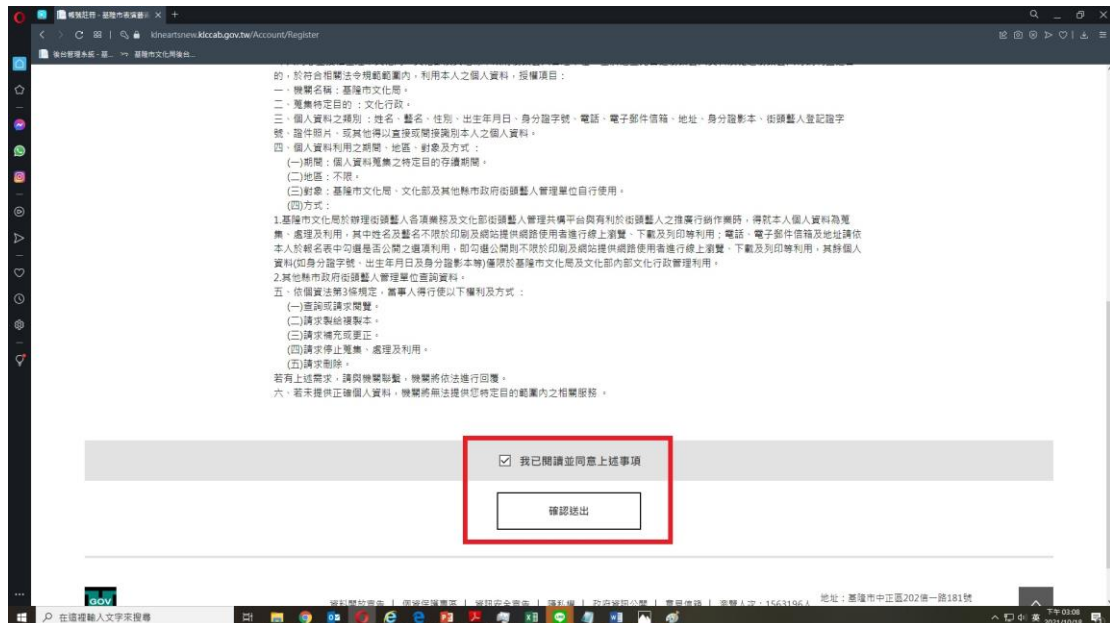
帳號註冊 - 基隆市街頭藝人 ×

klneartsnew.klccab.gov.tw/Account/Register

後台管理系統 - 基... 基隆市文化局後台...

的，於符合相關法令規範範圍內，利用本人之個人資料，授權項目：
一、機關名稱：基隆市文化局。
二、蒐集特定目的：文化行政。
三、個人資料之類別：姓名、藝名、性別、出生年月日、身分證字號、電話、電子郵件信箱、地址、身分證影本、街頭藝人登記證字號、證件照片、或其他得以直接或間接識別本人之個人資料。
四、個人資料利用之期間、地區、對象及方式：
(一)期間：個人資料蒐集之特定目的存續期間。
(二)地區：不限。
(三)對象：基隆市文化局、文化部及其他縣市政府街頭藝人管理單位自行使用。
(四)方式：
1.基隆市文化局於辦理街頭藝人各項業務及文化部街頭藝人管理共構平台與有利於街頭藝人之推廣行銷作業時，得就本人個人資料為蒐集、處理及利用，其中姓名及藝名不限於印刷及網路提供網路使用者進行線上瀏覽、下載及列印等利用；電話、電子郵件信箱及地址請依本人於報名表中勾選是否公開之選項利用，即勾選公開則不限於印刷及網路提供網路使用者進行線上瀏覽、下載及列印等利用，其餘個人資料(如身分證字號、出生年月日及身分證影本等)僅限於基隆市文化局及文化部內部文化行政管理利用。
2.其他縣市政府街頭藝人管理單位查詢資料。
五、依個資法第3條規定，當事人得行使以下權利及方式：
(一)查詢或請求閱覽。
(二)請求製給複製本。
(三)請求補充或更正。
(四)請求停止蒐集、處理及利用。
(五)請求刪除。
若有上述需求，請與機關聯繫，機關將依法進行回覆。
六、若未提供正確個人資料，機關將無法提供您特定目的範圍內之相關服務。

我已閱讀並同意上述事項

確認送出

GOV

資料開放宣告 | 個資保護專區 | 資訊安全宣告 | 隱私權 | 政府資訊公開 | 意見信箱 | 瀏覽人次：1563196人 地址：基隆市中正區202信一路181號

在這裡輸入文字來搜尋

下午 03:08 2021/10/18